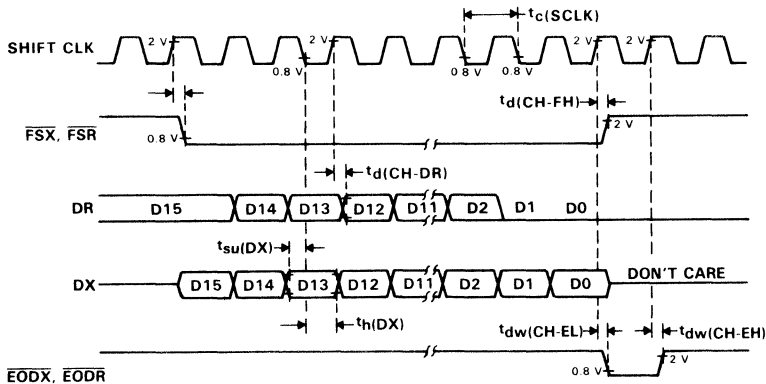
$t_{c(SCLK)}$

SHIFT CLK

2 V

2 V

2 V

2 V

0.8 V

0.8 V

0.8 V

$t_{d(CH-FH)}$

$\overline{FSX}$, $\overline{FSR}$

0.8 V

2 V

$t_{d(CH-DR)}$

DR

D15

D14

D13

D12

D11

D2

D1

D0

$t_{su(DX)}$

DX

D15

D14

D13

D12

D11

D2

D1

D0

DON'T CARE

$t_{h(DX)}$

$t_{dw(CH-EL)}$

$t_{dw(CH-EH)}$

2 V

0.8 V

$\overline{EODX}$, $\overline{EODR}$